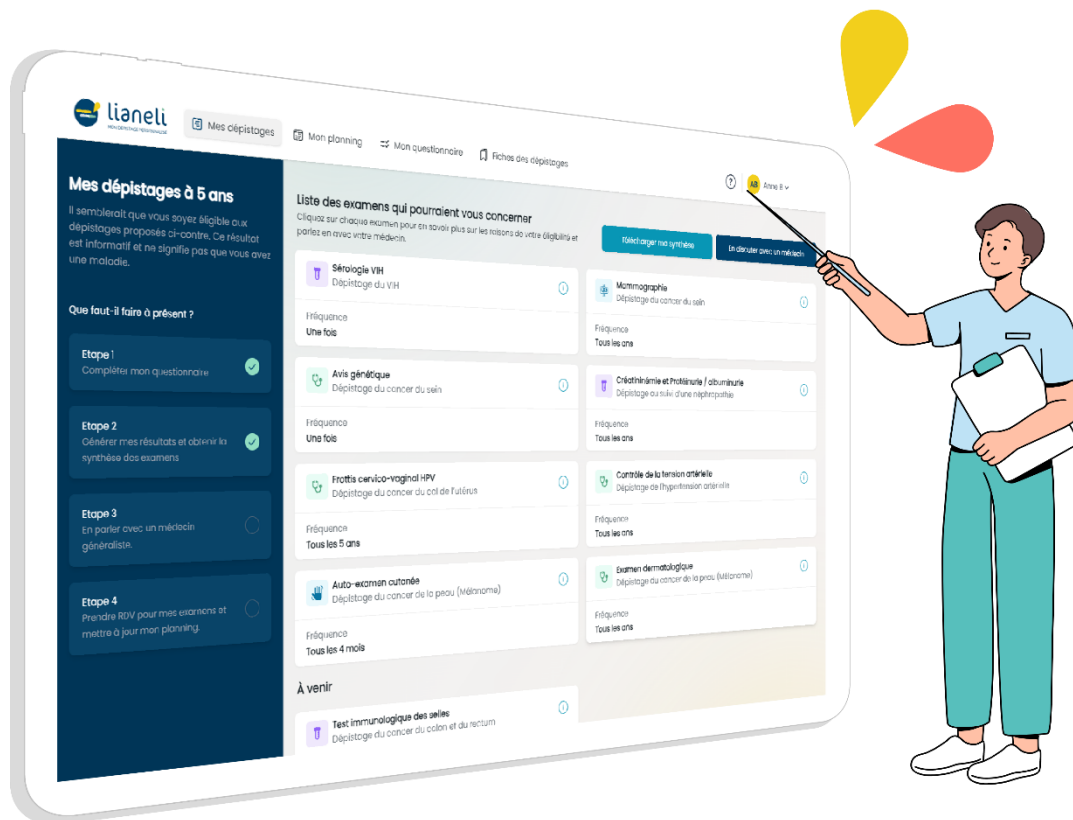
lianeli
MON DÉPISTAGE PERSONNALISÉ

Mes dépistages
Mon planning
Mon questionnaire
Fiches des dépistages

AB Anne B

Mes dépistages à 5 ans

Il semblerait que vous soyez éligible aux dépistages proposés ci-contre. Ce résultat est informatif et ne signifie pas que vous avez une maladie.

Que faut-il faire à présent ?

Etape 1
Compléter mon questionnaire

Etape 2
Générer mes résultats et obtenir la synthèse des examens

Etape 3
En parler avec un médecin généraliste.

Etape 4
Prendre RDV pour mes examens et mettre à jour mon planning.

Liste des examens qui pourraient vous concerner
Cliquez sur chaque examen pour en savoir plus sur les raisons de votre éligibilité et parlez en avec votre médecin.

Télécharger ma synthèse
En discuter avec un médecin

Sérologie VIH
Dépistage du VIH
Fréquence
Une fois

Mammographie
Dépistage du cancer du sein
Fréquence
Tous les ans

Avis génétique
Dépistage du cancer du sein
Fréquence
Une fois

Créatininémie et Protéinurie / albuminurie
Dépistage ou suivi d'une néphropathie
Fréquence
Tous les ans

Frottis cervico-vaginal HPV
Dépistage du cancer du col de l'utérus
Fréquence
Tous les 5 ans

Contrôle de la tension artérielle
Dépistage de l'hypertension artérielle
Fréquence
Tous les ans

Auto-examen cutanée
Dépistage du cancer de la peau (Mélanome)
Fréquence
Tous les 4 mois

Examen dermatologique
Dépistage du cancer de la peau (Mélanome)
Fréquence
Tous les ans

À venir

Test immunologique des selles
Dépistage du cancer du colon et du rectum